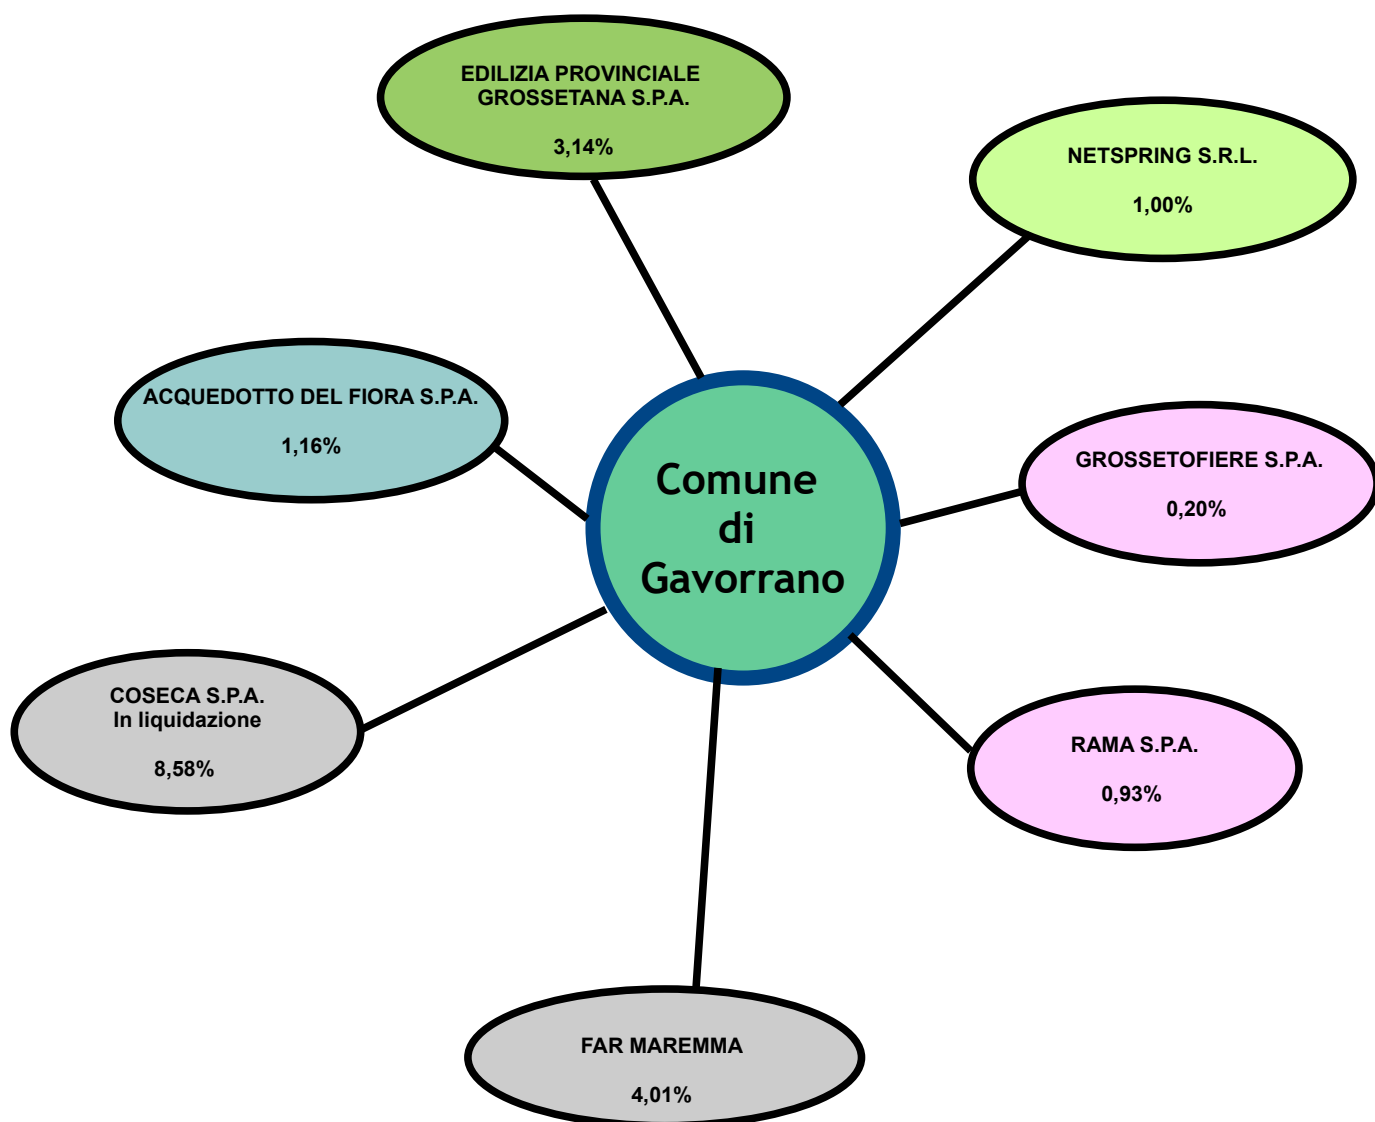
EDILIZIA PROVINCIALE GROSSETANA S.P.A.

3,14%

NETSPRING S.R.L.

1,00%

ACQUEDOTTO DEL FIORA S.P.A.

1,16%

Comune di Gavorrano

GROSSETOFIERE S.P.A.

0,20%

COSECA S.P.A.
In liquidazione

8,58%

RAMA S.P.A.

0,93%

FAR MAREMMA

4,01%